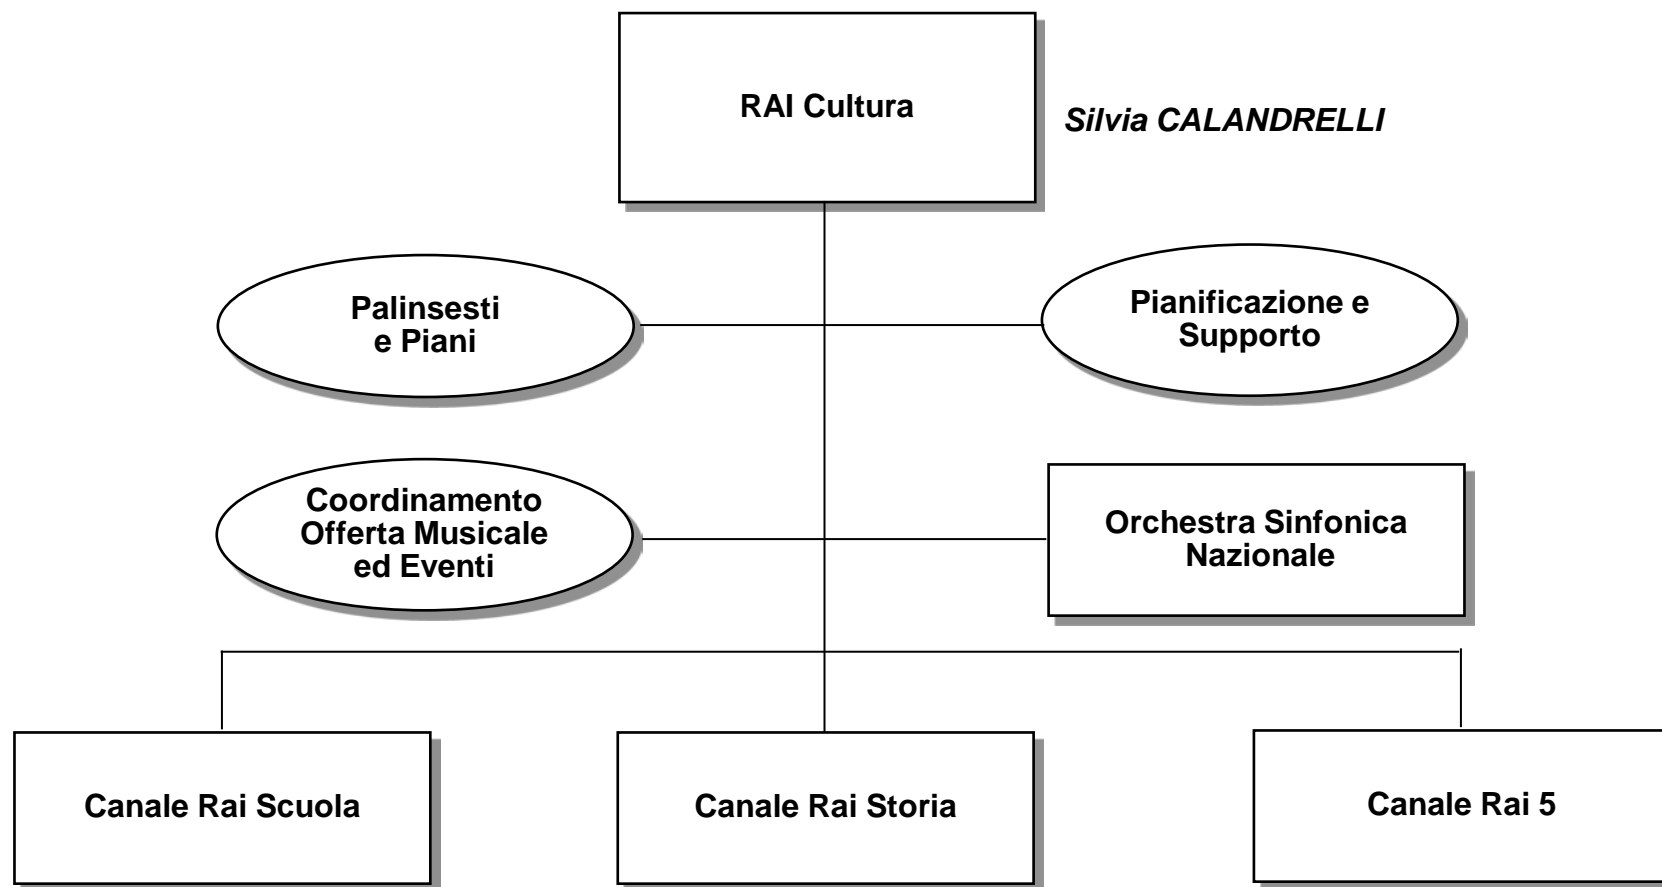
RAI Cultura

Silvia CALANDRELLI

Palinsesti e Piani

Pianificazione e Supporto

Coordinamento Offerta Musicale ed Eventi

Orchestra Sinfonica Nazionale

Canale Rai Scuola

Canale Rai Storia

Canale Rai 5